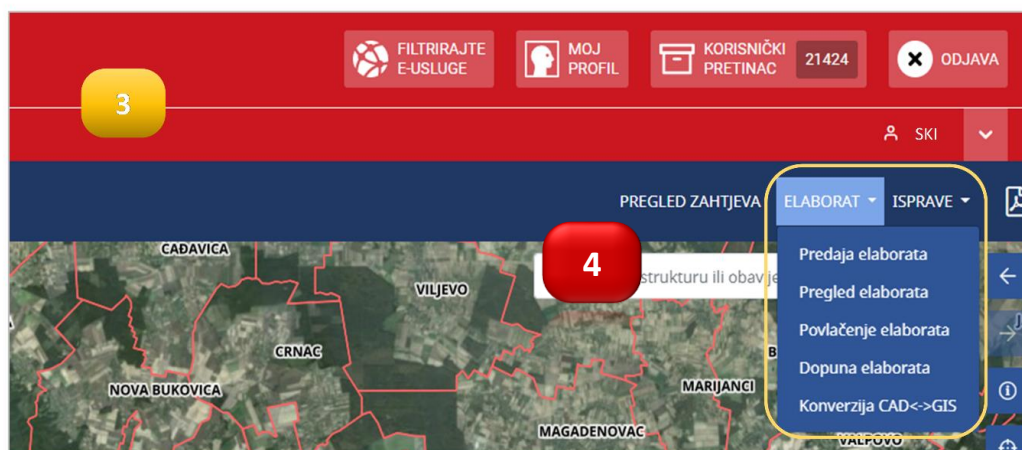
FILTRIRAJTE E-USLUGE

MOJ PROFIL

KORISNIČKI PRETINAC 21424

ODJAVA

3

SKI

PREGLED ZAHTJEVA ELABORAT ISPRAVE

4

strukturu ili obavje

Predaja elaborata
Pregled elaborata
Povlačenje elaborata
Dopuna elaborata
Konverzija CAD<->GIS

CAĐAVICA
VILJEVO
CRNAC
NOVA BUKOVICA
MARIJANCI
MAGADENOVAC
VALPOVO